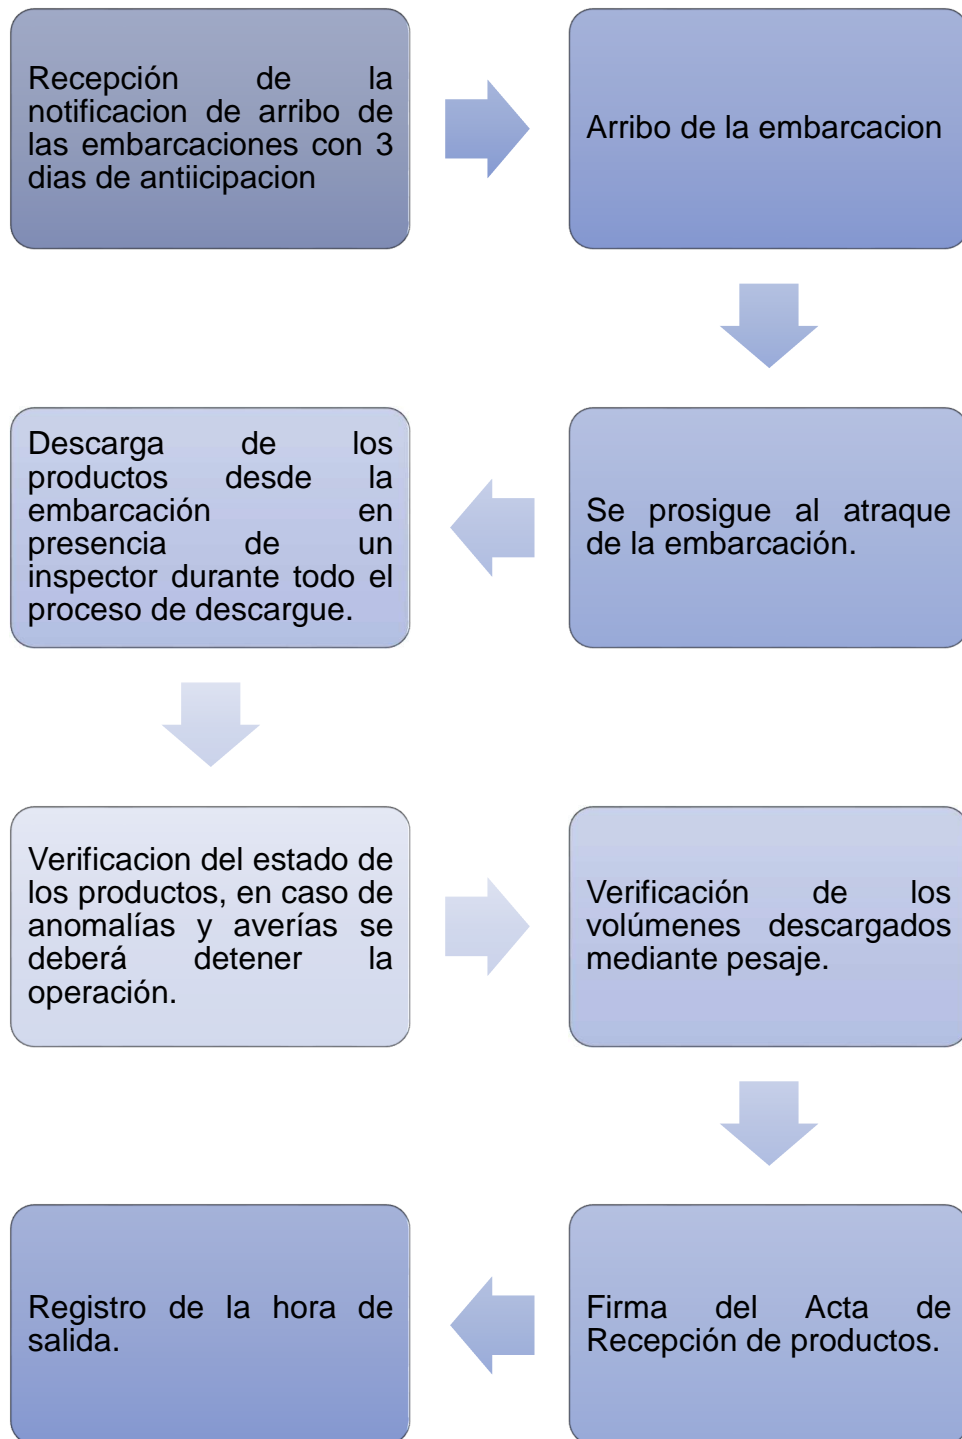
Recepción de la notificacion de arribo de las embarcaciones con 3 dias de antiicipacion

Arribo de la embarcacion

Se prosigue al atraque de la embarcación.

Descarga de los productos desde la embarcación en presencia de un inspector durante todo el proceso de descargue.

Verificacion del estado de los productos, en caso de anomalías y averías se deberá detener la operación.

Verificación de los volúmenes descargados mediante pesaje.

Firma del Acta de Recepción de productos.

Registro de la hora de salida.